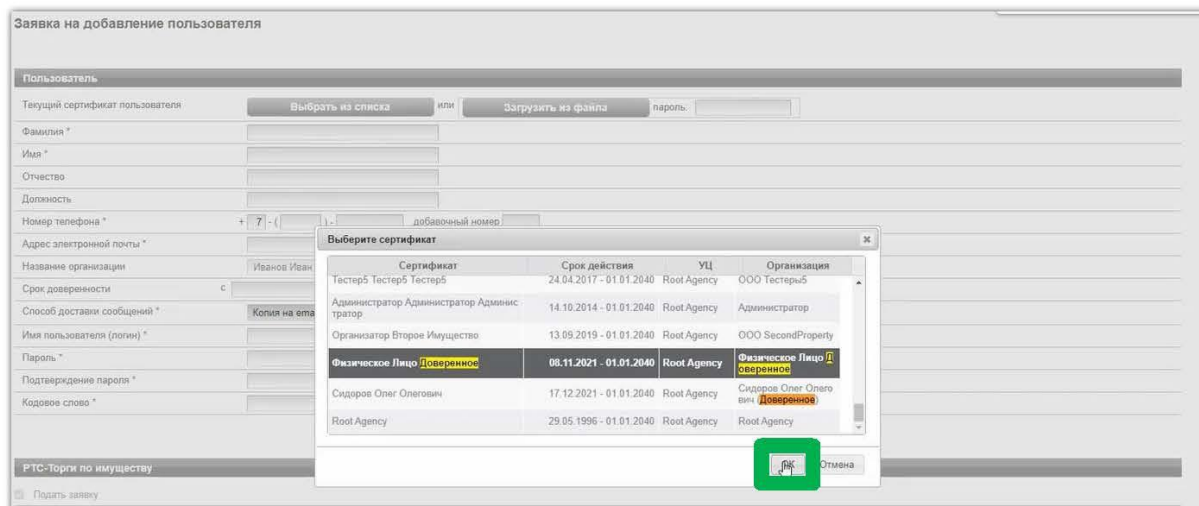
Заявка на добавление пользователя

Пользователь

Текущий сертификат пользователя | Выбрать из списка | или | Загрузить из файла | пароль

Фамилия *

Имя *

Отчество

Должность

Номер телефона * + 7 - ( ) - добавочный номер

Адрес электронной почты *

Название организации | Иванов Иван

Срок доверенности с

Способ доставки сообщений * | Копия на ema

Имя пользователя (логин) *

Пароль *

Подтверждение пароля *

Кодовое слово *

Выберите сертификат

| Сертификат | Срок действия | УЦ | Организация |
|---|---|---|---|
| Тестер5 Тестер5 Тестер5 | 24.04.2017 - 01.01.2040 | Root Agency | ООО Тестеры5 |
| Администратор Администратор Администратор | 14.10.2014 - 01.01.2040 | Root Agency | Администратор |
| Организатор Второе Имущество | 13.09.2019 - 01.01.2040 | Root Agency | ООО SecondProperty |
| Физическое Лицо Доверенное | 08.11.2021 - 01.01.2040 | Root Agency | Физическое Лицо Доверенное |
| Сидоров Олег Олегович | 17.12.2021 - 01.01.2040 | Root Agency | Сидоров Олег Олегович (Доверенное) |
| Root Agency | 29.05.1996 - 01.01.2040 | Root Agency | Root Agency |

ОК | Отмена

РТС-Торги по имуществу

Подать заявку